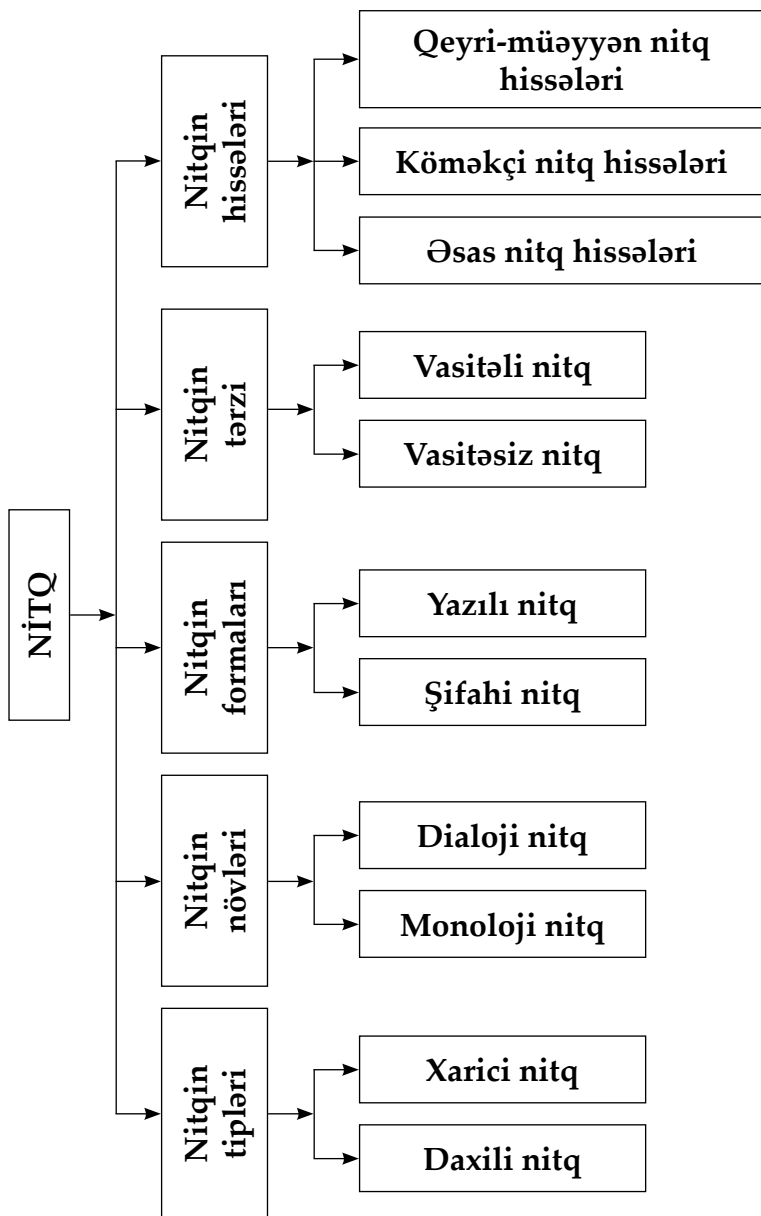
NİTQ

Nitqin hissələri

Qeyri-müəyyən nitq hissələri

Köməkçi nitq hissələri

Əsas nitq hissələri

Nitqin tərzi

Vasitəli nitq

Vasitəsiz nitq

Nitqin formaları

Yazılı nitq

Şifahi nitq

Nitqin növləri

Dialoji nitq

Monoloji nitq

Nitqin tipləri

Xarici nitq

Daxili nitq